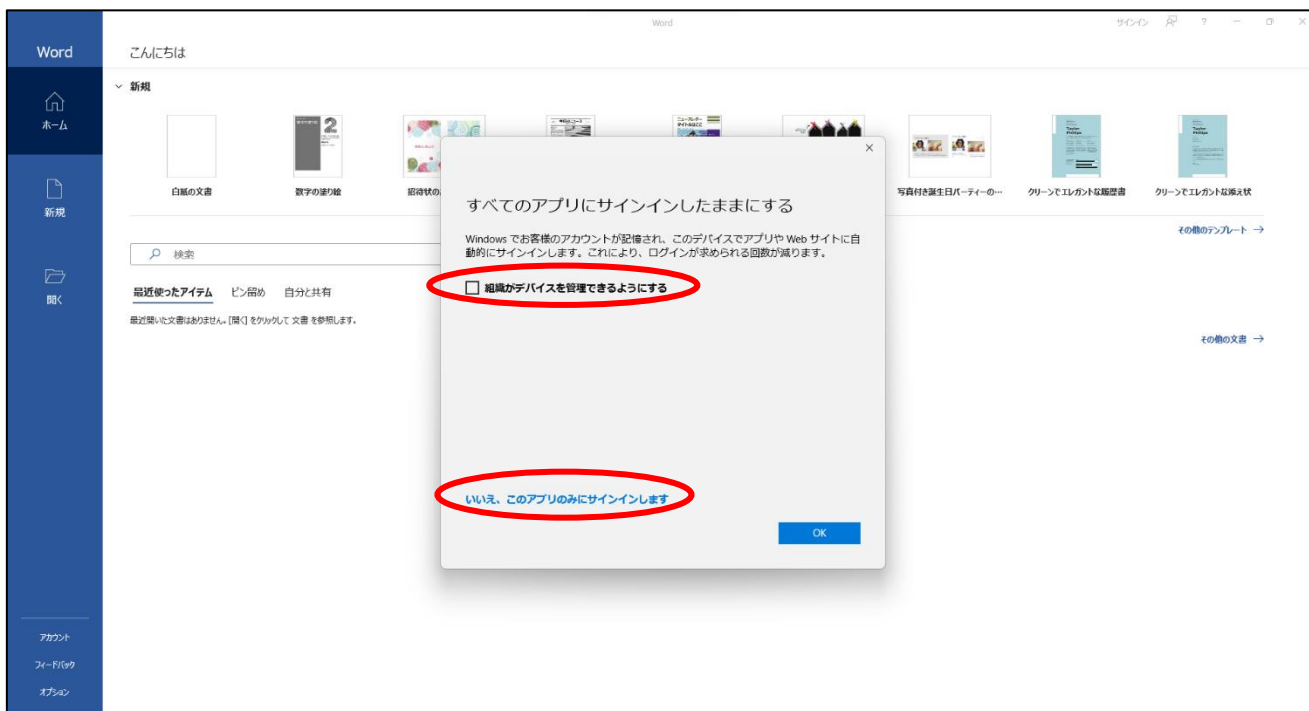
Word

サインイン ? − □ ×

Word

ホーム

新規

開く

こんにちは

新規

白紙の文書

数字の塗り絵

招待状の

写真付き誕生日パーティーの…

クリーンでエレガントな履歴書

クリーンでエレガントな添え状

その他のテンプレート →

検索

最近使ったアイテム　ピン留め　自分と共有

最近開いた文書はありません。[開く] をクリックして 文書 を参照します。

その他の文書 →

×

すべてのアプリにサインインしたままにする

Windows でお客様のアカウントが記憶され、このデバイスでアプリや Web サイトに自動的にサインインします。これにより、ログインが求められる回数が減ります。

組織がデバイスを管理できるようにする

いいえ、このアプリのみにサインインします

OK

アカウント

フィードバック

オプション